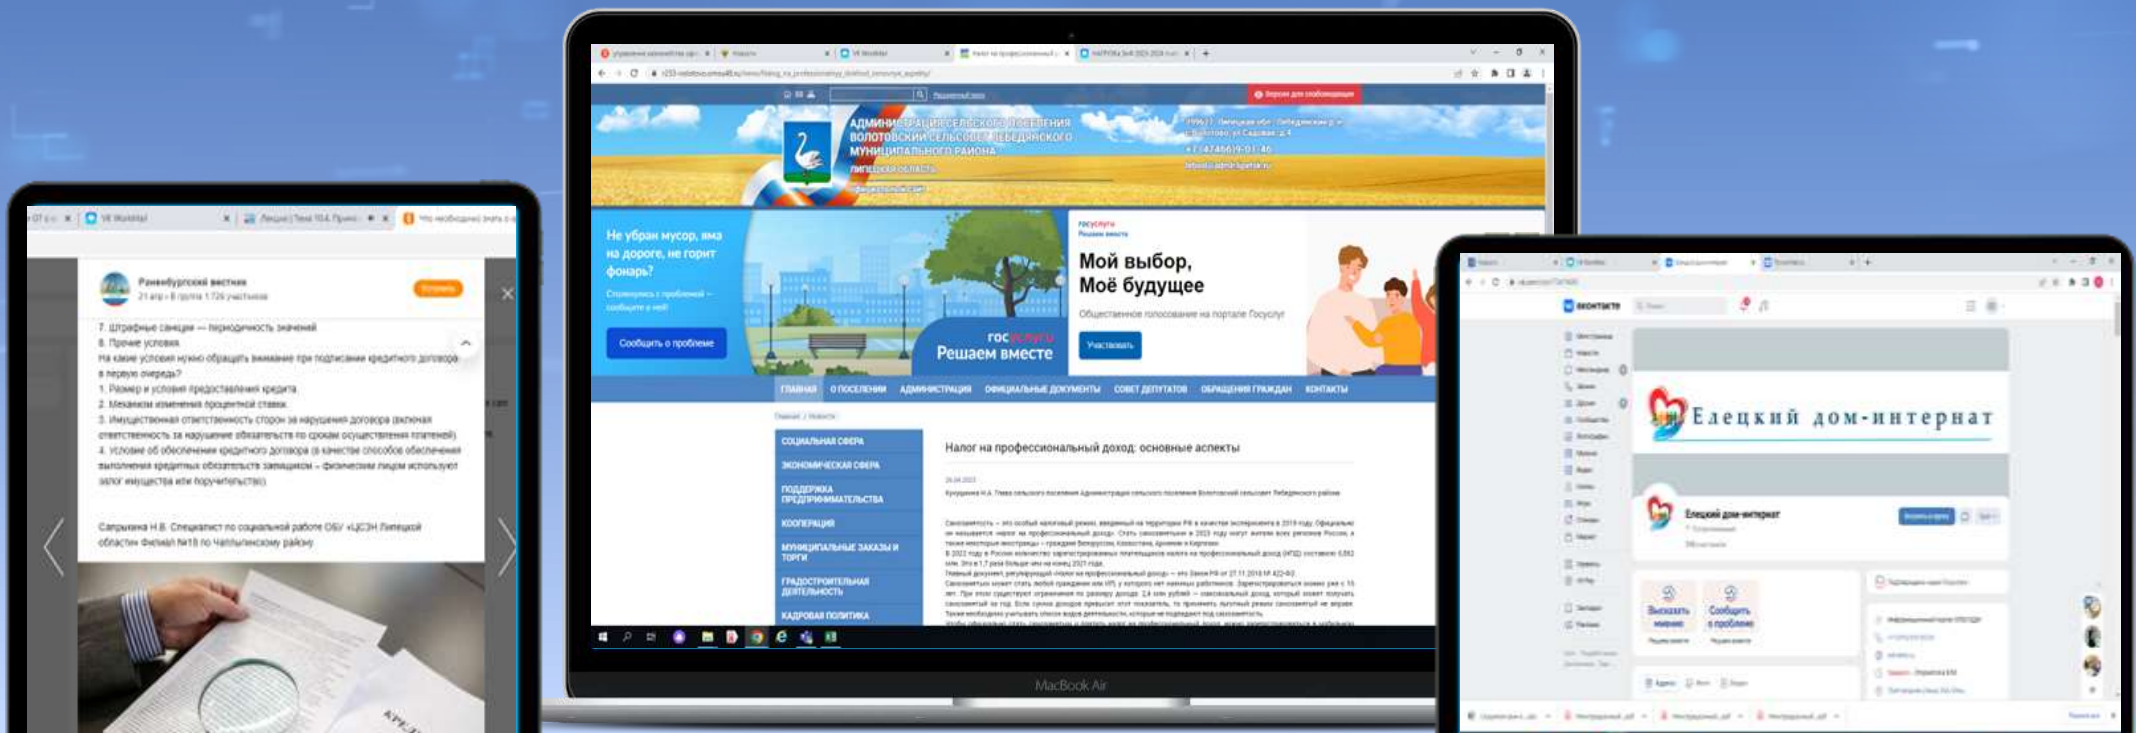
VK WorkVal

Раненбургский вестник
21 апр • В группе 1 726 участников

Вступить

7. Штрафные санкции — периодичность значений
8. Прочие условия.
На какие условия нужно обращать внимание при подписании кредитного договора в первую очередь?
1. Размер и условия предоставления кредита.
2. Механизм изменения процентной ставки.
3. Имущественная ответственность сторон за нарушение договора (включая ответственность за нарушение обязательств по срокам осуществления платежей).
4. Условие об обеспечении кредитного договора (в качестве способов обеспечения выполнения кредитных обязательств заемщиком – физическим лицом используют залог имущества или поручительство).

Сапрыкина Н.В. Специалист по социальной работе ОБУ «ЦСЗН Липецкой области» Филиал №18 по Чаплыгинскому району

VK WorkVal
Новости
Налог на профессиональный
НАПРОКа

Версия для слабовидящих

АДМИНИСТРАЦИЯ СЕЛЬСКОГО ПОСЕЛЕНИЯ ВОЛОТОВСКИЙ СЕЛЬСОВЕТ ЛЕБЕДЯНСКОГО МУНИЦИПАЛЬНОГО РАЙОНА
ЛИПЕЦКОЙ ОБЛАСТИ
официальный сайт

Не убран мусор, яма на дороге, не горит фонарь?
Столкнулись с проблемой – сообщите о ней!
Сообщить о проблеме
госуслуги
Решаем вместе

госуслуги
Решаем вместе
Мой выбор,
Моё будущее
Общественное голосование на портале Госуслуг
Участвовать

ГЛАВНАЯ
О ПОСЕЛЕНИИ
АДМИНИСТРАЦИЯ
ОФИЦИАЛЬНЫЕ ДОКУМЕНТЫ
СОВЕТ ДЕПУТАТОВ
ОБРАЩЕНИЯ ГРАЖДАН
КОНТАКТЫ

Главная / Новости

СОЦИАЛЬНАЯ СФЕРА
ЭКОНОМИЧЕСКАЯ СФЕРА
ПОДДЕРЖКА ПРЕДПРИНИМАТЕЛЬСТВА
КООПЕРАЦИЯ
МУНИЦИПАЛЬНЫЕ ЗАКАЗЫ И ТОРГИ
ГРАДОСТРОИТЕЛЬНАЯ ДЕЯТЕЛЬНОСТЬ
КАДРОВАЯ ПОЛИТИКА

Налог на профессиональный доход: основные аспекты

MacBook Air

ВКОНТАКТЕ
Елецкий дом-интернат
Елецкий дом-интернат
Высказать мнение
Сообщить о проблеме